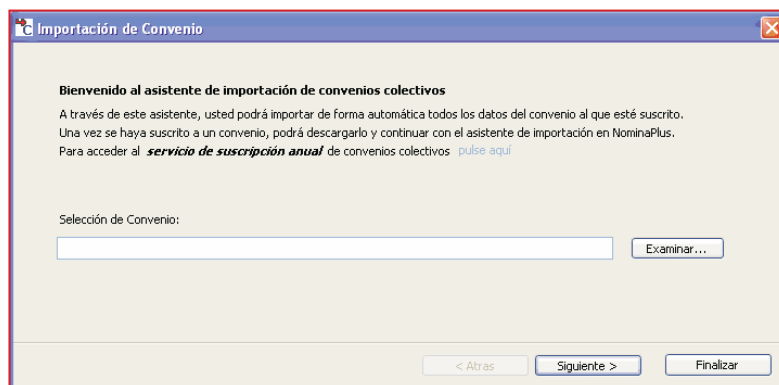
Importación de Convenio

**Bienvenido al asistente de importación de convenios colectivos**

A través de este asistente, usted podrá importar de forma automática todos los datos del convenio al que esté suscrito. Una vez se haya suscrito a un convenio, podrá descargarlo y continuar con el asistente de importación en NominaPlus. Para acceder al ***servicio de suscripción anual*** de convenios colectivos pulse aquí

Selección de Convenio:

Examinar...

< Atras

Siguiente >

Finalizar